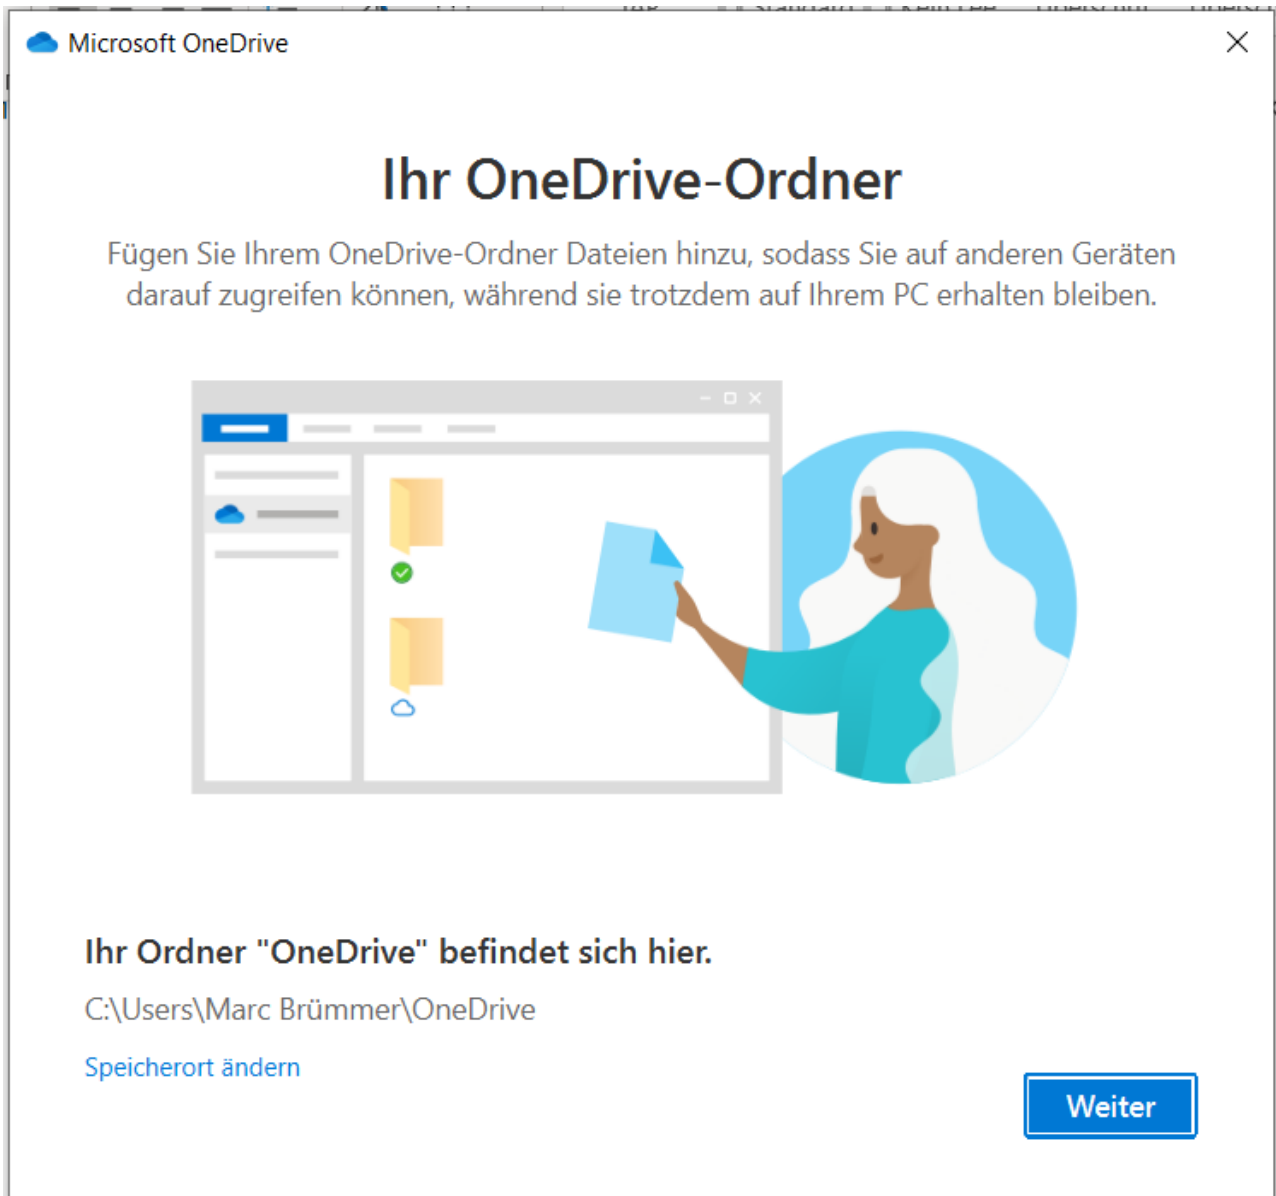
Microsoft OneDrive

Ihr OneDrive-Ordner

Fügen Sie Ihrem OneDrive-Ordner Dateien hinzu, sodass Sie auf anderen Geräten darauf zugreifen können, während sie trotzdem auf Ihrem PC erhalten bleiben.

Ihr Ordner "OneDrive" befindet sich hier.

C:\Users\Marc Brümmer\OneDrive

Speicherort ändern

Weiter